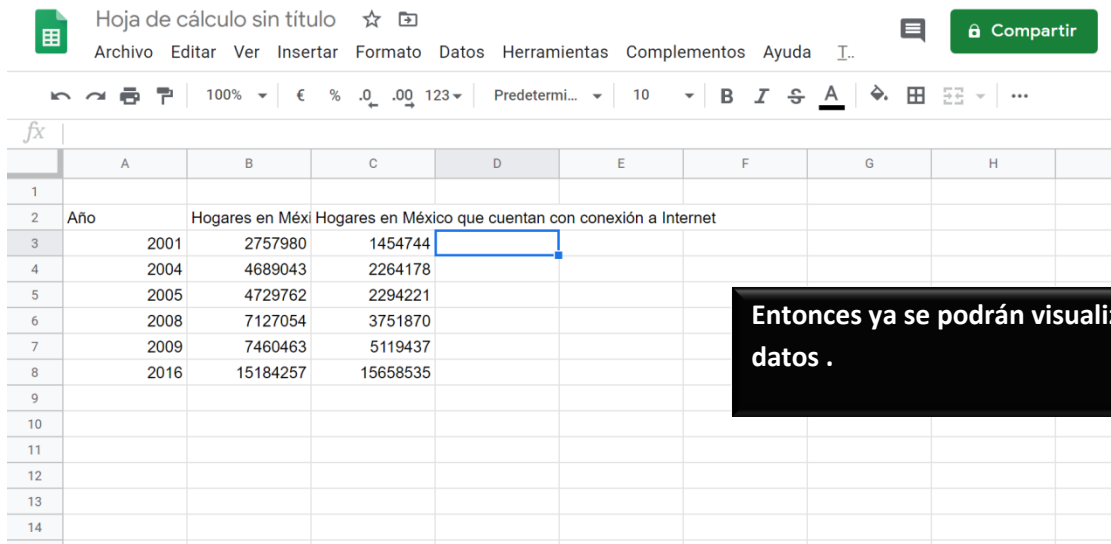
Hoja de cálculo sin título

Archivo Editar Ver Insertar Formato Datos Herramientas Complementos Ayuda T..

Compartir

100% € % .0 .00 123 Predetermi... 10 B I S A

fx

| | A | B | C | D | E | F | G | H |
|---|---|---|---|---|---|---|---|---|
| 1 | | | | | | | | |
| 2 | Año | Hogares en Méxi | Hogares en México que cuentan con conexión a Internet | | | | | |
| 3 | 2001 | 2757980 | 1454744 | | | | | |
| 4 | 2004 | 4689043 | 2264178 | | | | | |
| 5 | 2005 | 4729762 | 2294221 | | | | | |
| 6 | 2008 | 7127054 | 3751870 | | | | | |
| 7 | 2009 | 7460463 | 5119437 | | | | | |
| 8 | 2016 | 15184257 | 15658535 | | | | | |
| 9 | | | | | | | | |
| 10 | | | | | | | | |
| 11 | | | | | | | | |
| 12 | | | | | | | | |
| 13 | | | | | | | | |
| 14 | | | | | | | | |

Entonces ya se podrán visuali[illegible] datos .